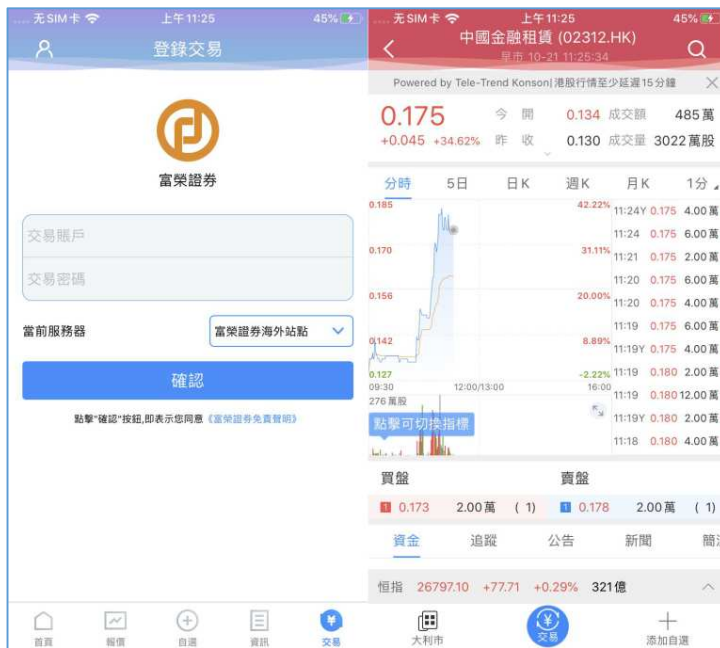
.... 无SIM卡 上午11:25 45%

登錄交易

富榮證券

交易賬戶

交易密碼

當前服務器 富榮證券海外站點

確認

點擊"確認"按鈕,即表示您同意《富榮證券免責聲明》

首頁 報價 自選 資訊 交易

.... 无SIM卡 上午11:25 45%

中國金融租賃 (02312.HK)

早市 10-21 11:25:34

Powered by Tele-Trend Konson|港股行情至少延遲15分鐘

0.175 今開 0.134 成交額 485萬

+0.045 +34.62% 昨收 0.130 成交量 3022萬股

分時 5日 日K 週K 月K 1分

| | | |
|---|---|---|
| 11:24Y | 0.175 | 4.00萬 |
| 11:24 | 0.175 | 6.00萬 |
| 11:21 | 0.175 | 2.00萬 |
| 11:20 | 0.175 | 6.00萬 |
| 11:20 | 0.175 | 4.00萬 |
| 11:19 | 0.175 | 6.00萬 |
| 11:19Y | 0.175 | 4.00萬 |
| 11:19 | 0.180 | 2.00萬 |
| 11:19 | 0.180 | 12.00萬 |
| 11:19Y | 0.180 | 2.00萬 |
| 11:18 | 0.180 | 4.00萬 |

0.185 42.22%
0.170 31.11%
0.156 20.00%
0.142 8.89%
0.127 -2.22%
09:30 12:00/13:00 16:00
276 萬股

點擊可切換指標

買盤 賣盤

1 0.173 2.00萬 (1) 1 0.178 2.00萬 (1)

資金 追蹤 公告 新聞 簡

恒指 26797.10 +77.71 +0.29% 321億

大利市 交易 添加自選